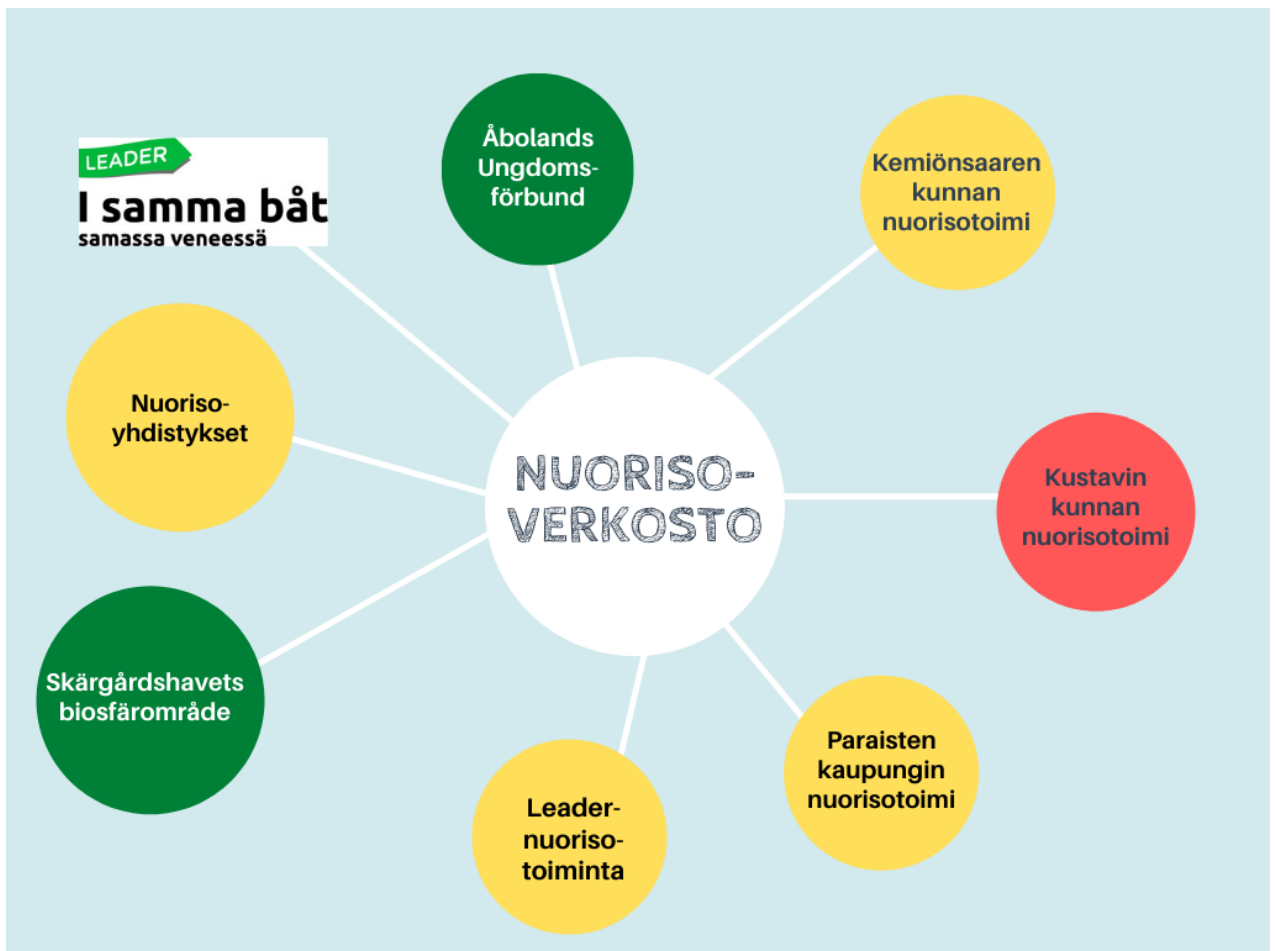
LEADER
I samma båt
samassa veneessä

Åbolands Ungdomsförbund

Kemiönsaaren kunnan nuorisotoimi

Nuorisoyhdistykset

NUORISOVERKOSTO

Kustavin kunnan nuorisotoimi

Skärgårdshavets biosfärområde

Paraisten kaupungin nuorisotoimi

Leadernuorisotoiminta